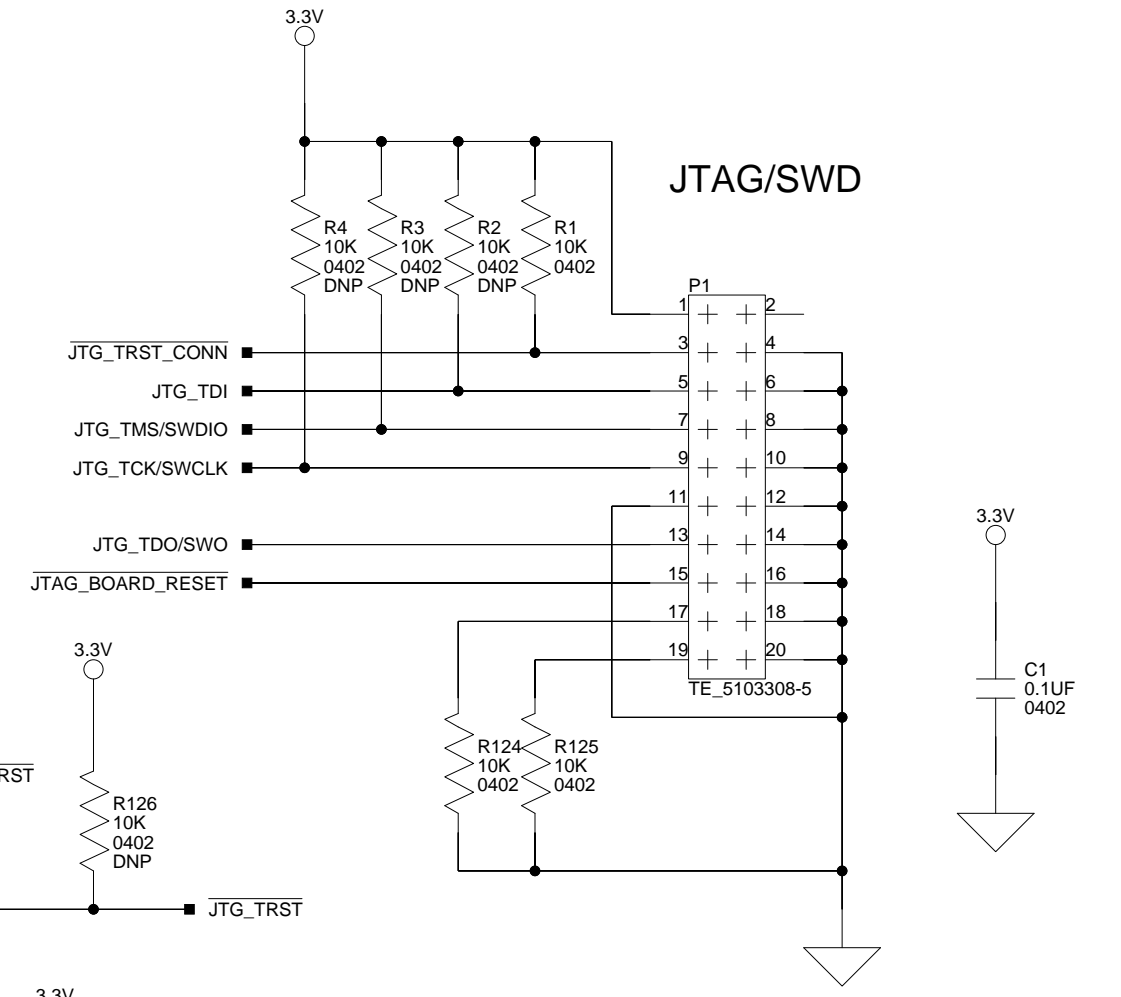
3.3V

JTAG/SWD

R4
10K
0402
DNP

R3
10K
0402
DNP

R2
10K
0402
DNP

R1
10K
0402

P1

1 2
3 4
5 6
7 8
9 10
11 12
13 14
15 16
17 18
19 20

TE_5103308-5

$\overline{\text{JTG\_TRST\_CONN}}$

JTG_TDI

JTG_TMS/SWDIO

JTG_TCK/SWCLK

JTG_TDO/SWO

$\overline{\text{JTAG\_BOARD\_RESET}}$

3.3V

C1
0.1UF
0402

3.3V

R124
10K
0402

R125
10K
0402

RST

R126
10K
0402
DNP

$\overline{\text{JTG\_TRST}}$

3.3V